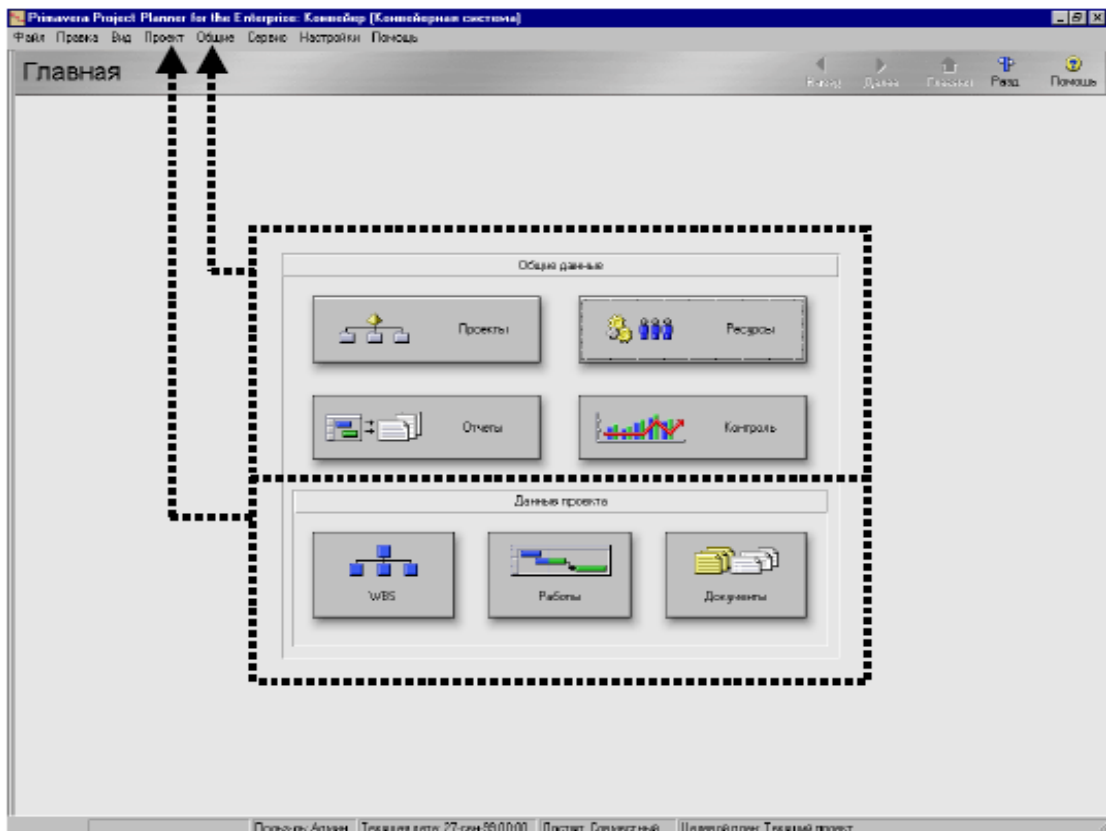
Primavera Project Planner for the Enterprise: Конвейер (Конвейерная система)

Файл Правка Вид Проект Общие Сервис Настройки Помощь

Главная

Назад Далее Главная Разд. Помощь

Общие данные

Проекты

Ресурсы

Отчеты

Контроль

Данные проекта

WBS

Работы

Документы

Пользоват: Админ Текущая дата: 27-сен-99 00:00 Доступ: Совместный Целевой план: Текущий проект